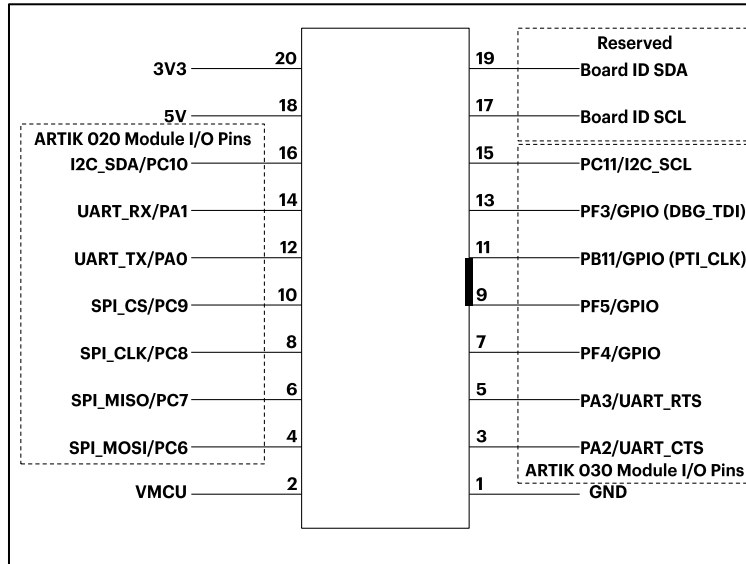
3V3 20
5V 18
ARTIK 020 Module I/O Pins
I2C_SDA/PC10 16
UART_RX/PA1 14
UART_TX/PA0 12
SPI_CS/PC9 10
SPI_CLK/PC8 8
SPI_MISO/PC7 6
SPI_MOSI/PC6 4
VMCU 2

Reserved
19 Board ID SDA
17 Board ID SCL
15 PC11/I2C_SCL
13 PF3/GPIO (DBG_TDI)
11 PB11/GPIO (PTI_CLK)
9 PF5/GPIO
7 PF4/GPIO
5 PA3/UART_RTS
3 PA2/UART_CTS
ARTIK 030 Module I/O Pins
1 GND